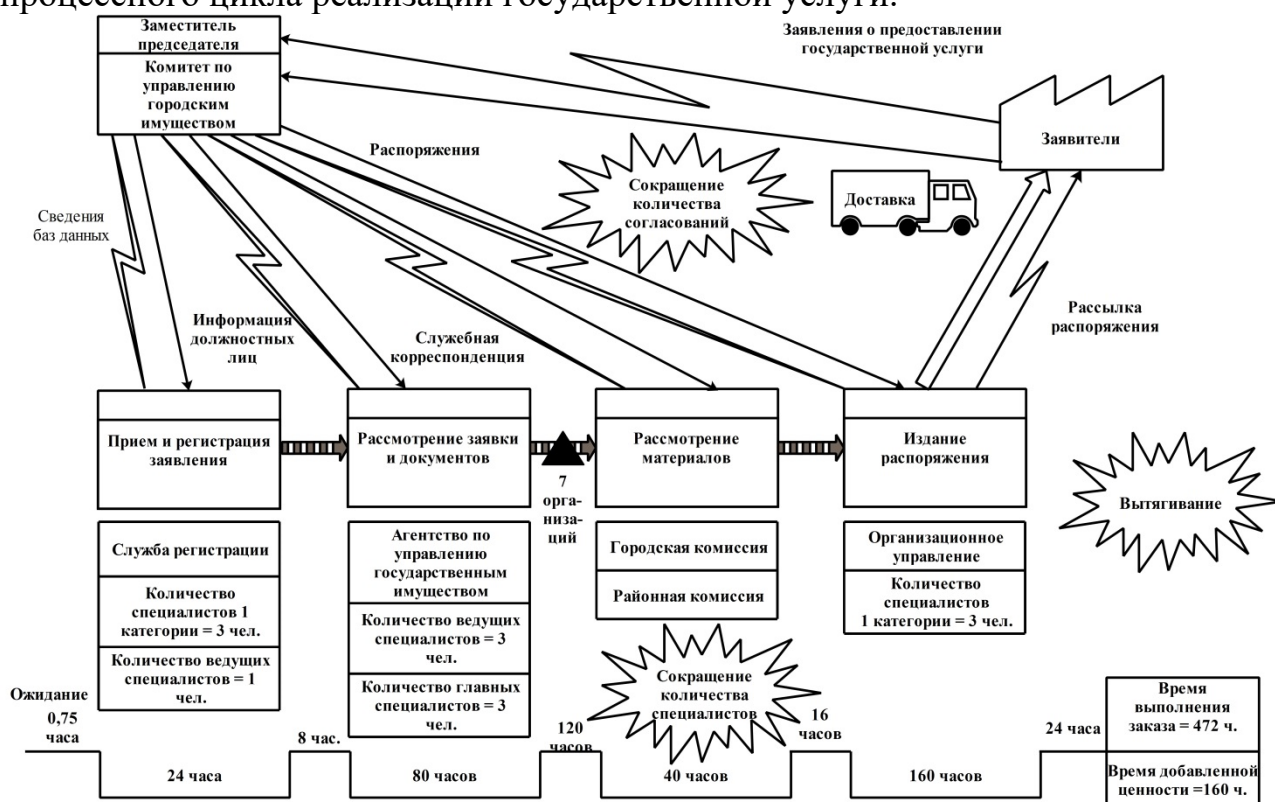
процессного цикла реализации государственной услуги.

Заместитель председателя

Комитет по управлению городским имуществом

Заявления о предоставлении государственной услуги

Заявители

Распоряжения

Сокращение количества согласований

Доставка

Сведения баз данных

Информация должностных лиц

Служебная корреспонденция

Рассылка распоряжения

Прием и регистрация заявления

Рассмотрение заявки и документов

7 организаций

Рассмотрение материалов

Издание распоряжения

Вытягивание

Служба регистрации

Количество специалистов 1 категории = 3 чел.

Количество ведущих специалистов = 1 чел.

Агентство по управлению государственным имуществом

Количество ведущих специалистов = 3 чел.

Количество главных специалистов = 3 чел.

Городская комиссия

Районная комиссия

Организационное управление

Количество специалистов 1 категории = 3 чел.

Сокращение количества специалистов

Ожидание 0,75 часа

8 час.

120 часов

16 часов

24 часа

Время выполнения заказа = 472 ч.

24 часа

80 часов

40 часов

160 часов

Время добавленной ценности =160 ч.